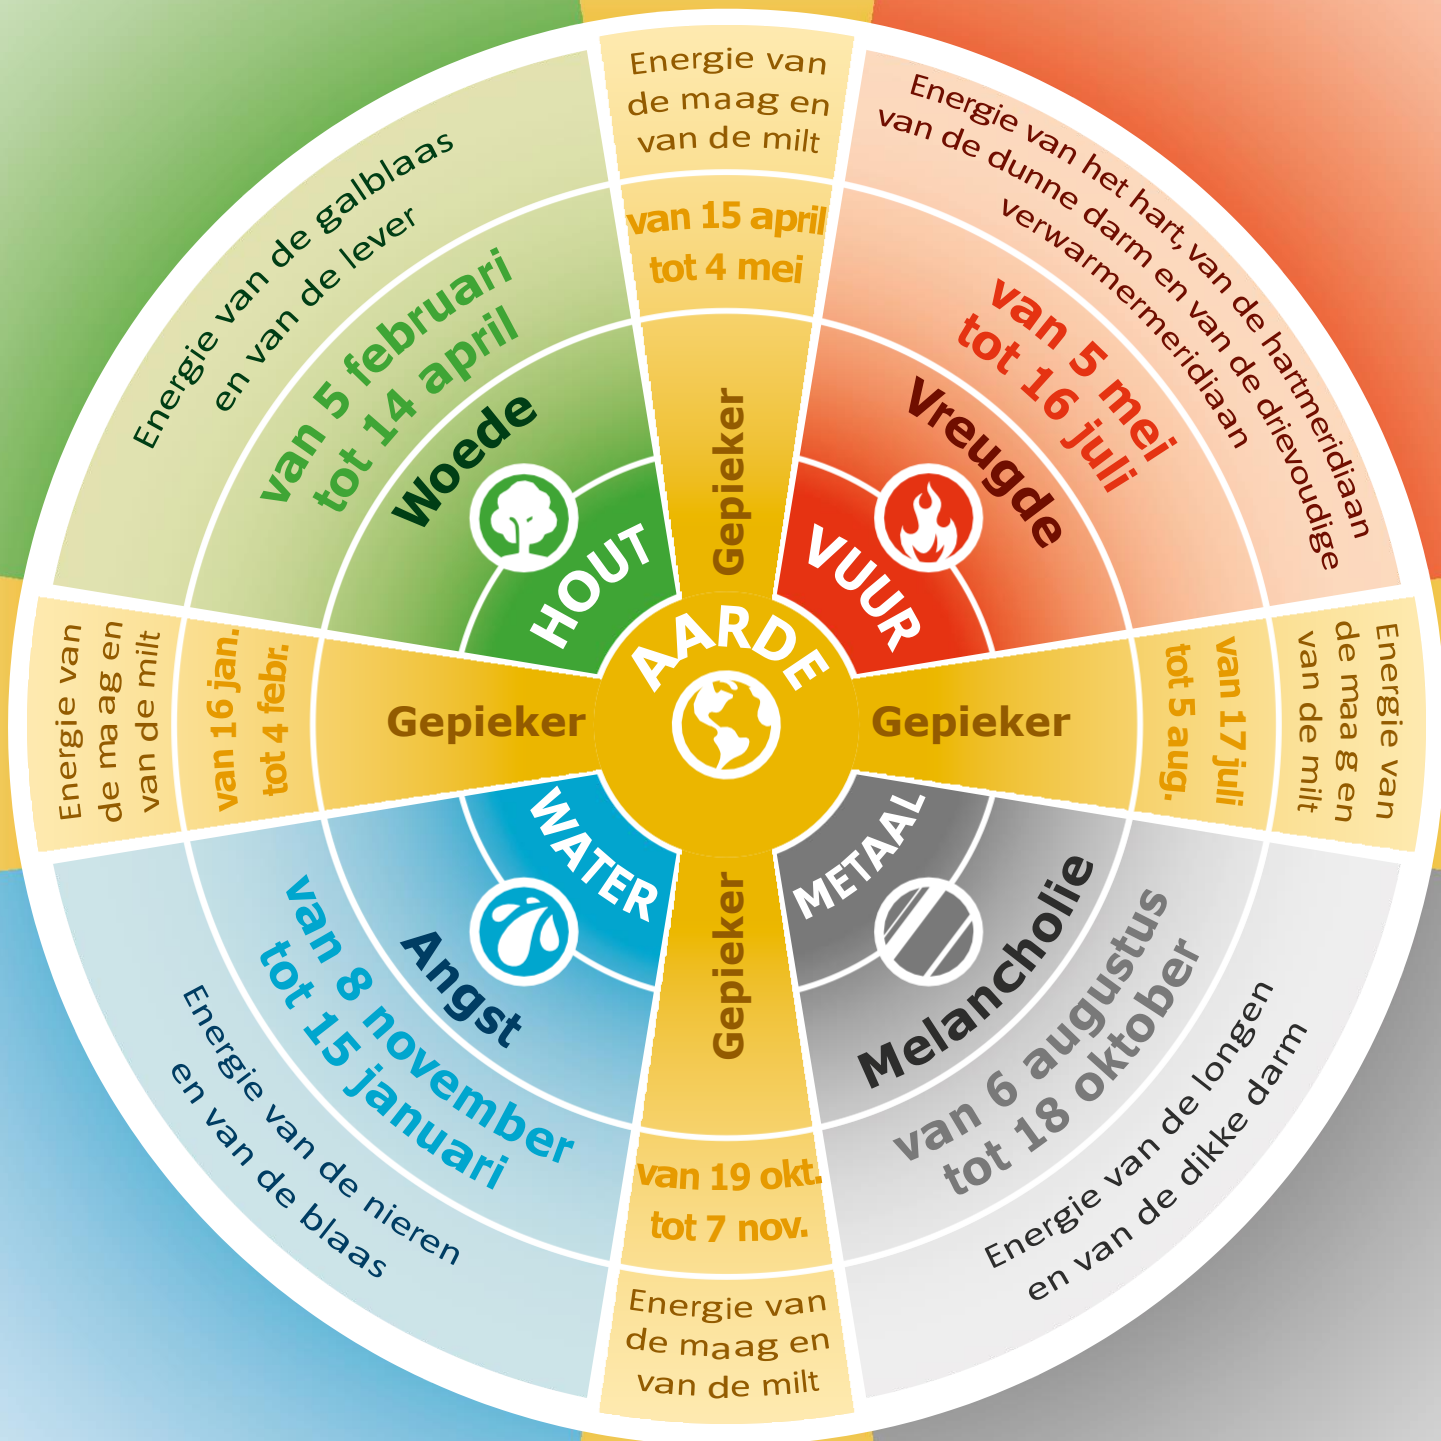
Energie van de maag en van de milt

van 15 april tot 4 mei

Gepieker

Energie van het hart, van de hartmeridiaan van de dunne darm en van de drievoudige verwarmermeridiaan

van 5 mei tot 16 juli

Vreugde

VUUR

Energie van de galblaas en van de lever

van 5 februari tot 14 april

Woede

HOUT

AARDE

Energie van de maag en van de milt

van 16 jan. tot 4 febr.

Gepieker

Gepieker

van 17 juli tot 5 aug.

Energie van de maag en van de milt

WATER

Angst

van 8 november tot 15 januari

Energie van de nieren en van de blaas

Gepieker

METAAL

Melancholie

van 6 augustus tot 18 oktober

Energie van de longen en van de dikke darm

van 19 okt. tot 7 nov.

Energie van de maag en van de milt